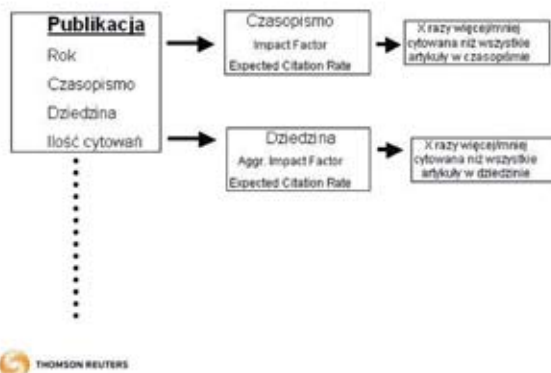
Publikacja
Rok
Czasopismo
Dziedzina
Ilość cytowań

Czasopismo
Impact Factor
Expected Citation Rate

X razy więcej/mniej cytowana niż wszystkie artykuły w czasopiśmie

Dziedzina
Aggr. Impact Factor
Expected Citation Rate

X razy więcej/mniej cytowana niż wszystkie artykuły w dziedzinie

THOMSON REUTERS